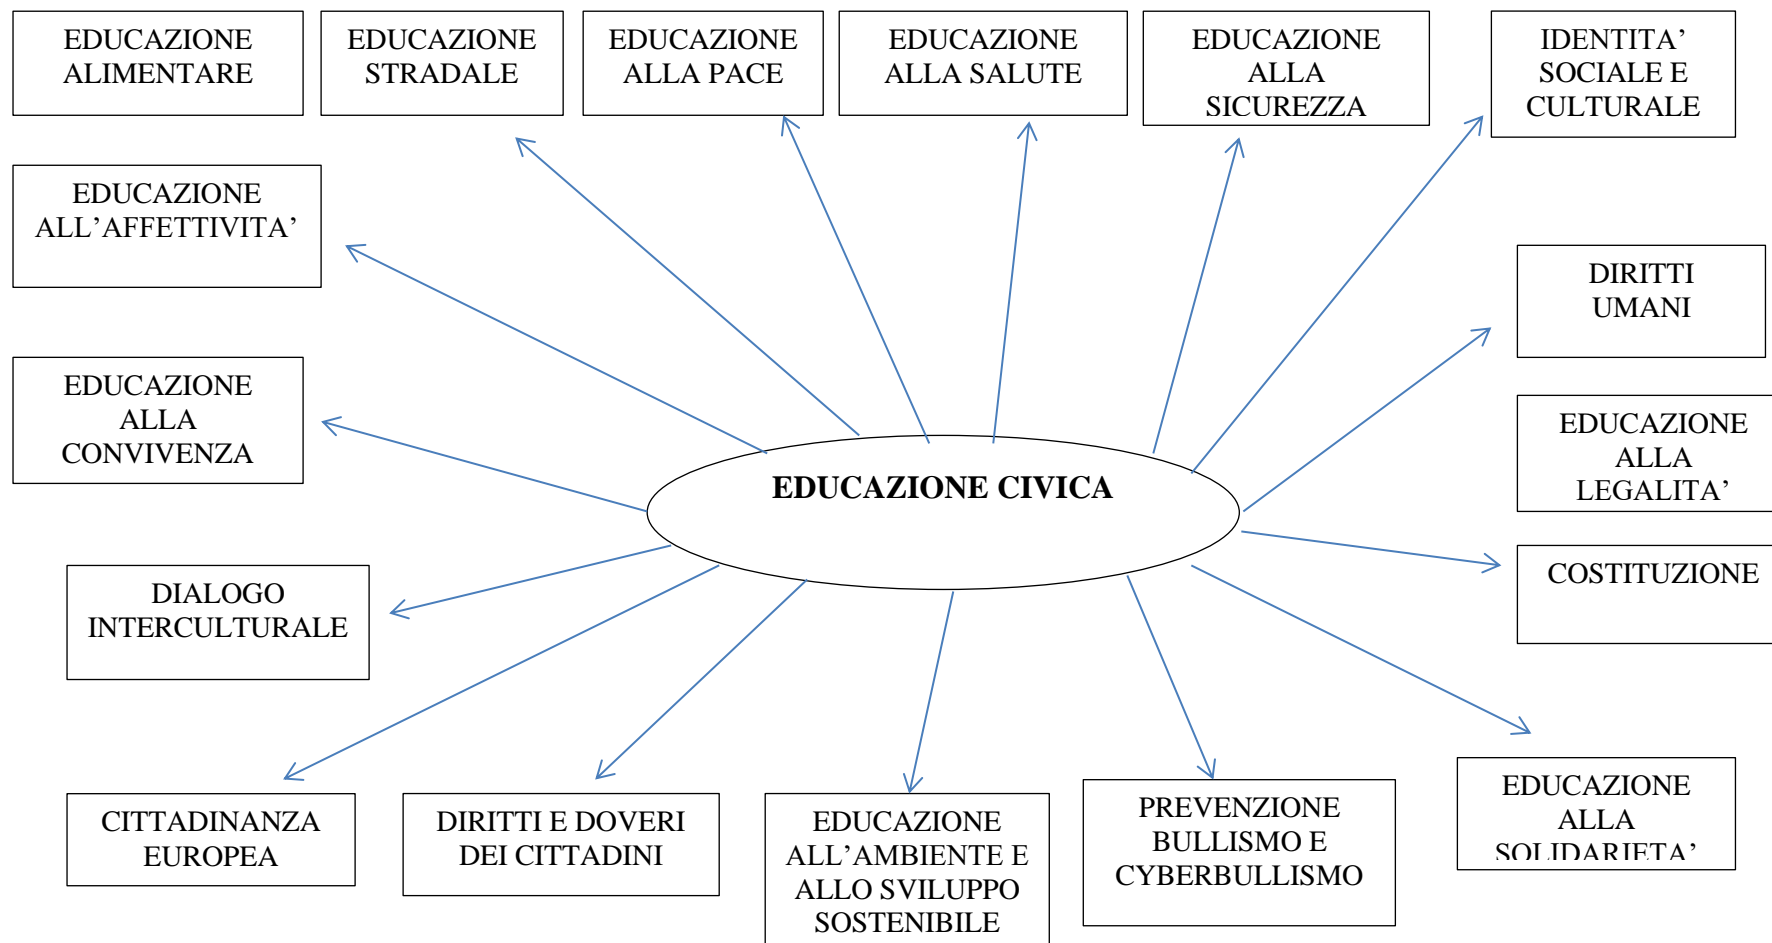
EDUCAZIONE ALIMENTARE

EDUCAZIONE STRADALE

EDUCAZIONE ALLA PACE

EDUCAZIONE ALLA SALUTE

EDUCAZIONE ALLA SICUREZZA

IDENTITA' SOCIALE E CULTURALE

EDUCAZIONE ALL'AFFETTIVITA'

DIRITTI UMANI

EDUCAZIONE ALLA CONVIVENZA

EDUCAZIONE CIVICA

EDUCAZIONE ALLA LEGALITA'

COSTITUZIONE

DIALOGO INTERCULTURALE

CITTADINANZA EUROPEA

DIRITTI E DOVERI DEI CITTADINI

EDUCAZIONE ALL'AMBIENTE E ALLO SVILUPPO SOSTENIBILE

PREVENZIONE BULLISMO E CYBERBULLISMO

EDUCAZIONE ALLA SOLIDARIETA'